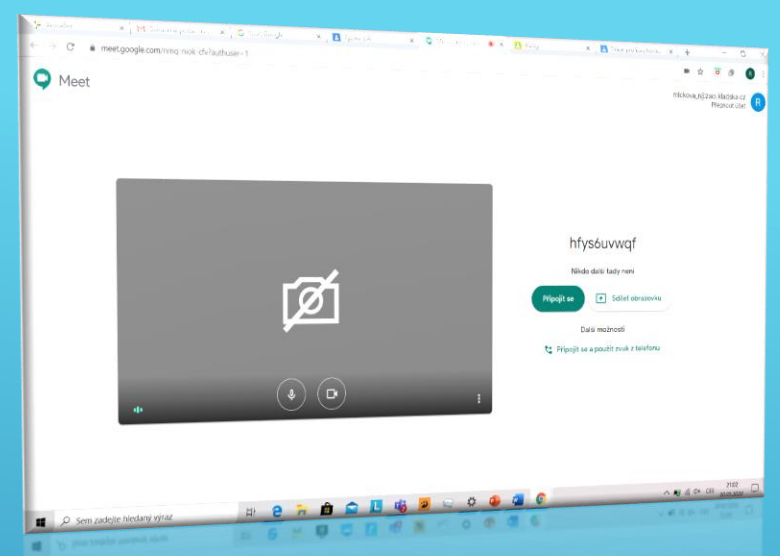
meet.google.com/mnq-niok-cfv?authuser=1

Meet

mickova_r@zsoi-kladska.cz
Přepnout účet

hfys6uvwqf

Nikdo další tady není

Připojit se

Sdílet obrazovku

Další možnosti

Připojit se a použít zvuk z telefonu

Sem zadejte hledaný výraz

CES
21:02